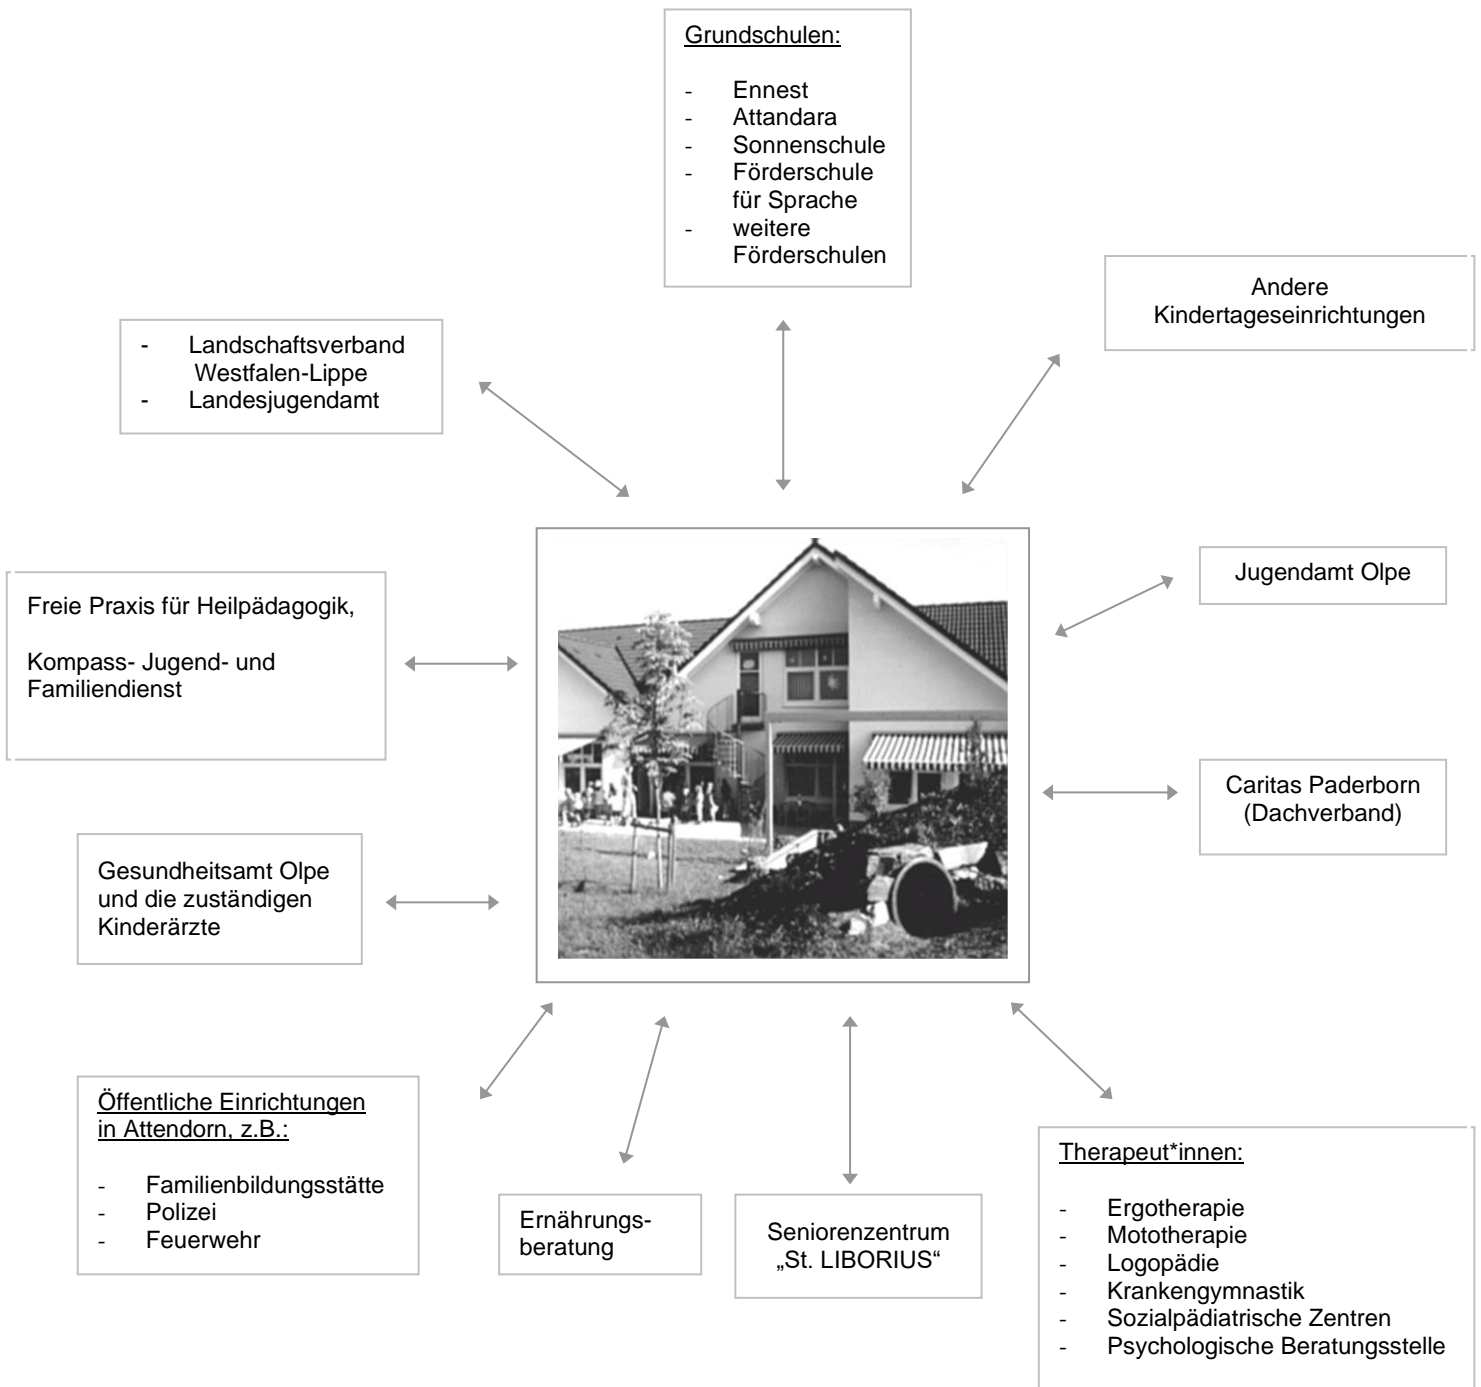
Grundschulen:

- Ennest
- Attandara
- Sonnenschule
- Förderschule für Sprache
- weitere Förderschulen

Andere Kindertageseinrichtungen

- Landschaftsverband Westfalen-Lippe
- Landesjugendamt

Freie Praxis für Heilpädagogik,

Kompass- Jugend- und Familiendienst

Jugendamt Olpe

Caritas Paderborn (Dachverband)

Gesundheitsamt Olpe und die zuständigen Kinderärzte

Öffentliche Einrichtungen in Attendorn, z.B.:

- Familienbildungsstätte
- Polizei
- Feuerwehr

Ernährungsberatung

Seniorenzentrum „St. LIBORIUS“

Therapeut*innen:

- Ergotherapie
- Mototherapie
- Logopädie
- Krankengymnastik
- Sozialpädiatrische Zentren
- Psychologische Beratungsstelle